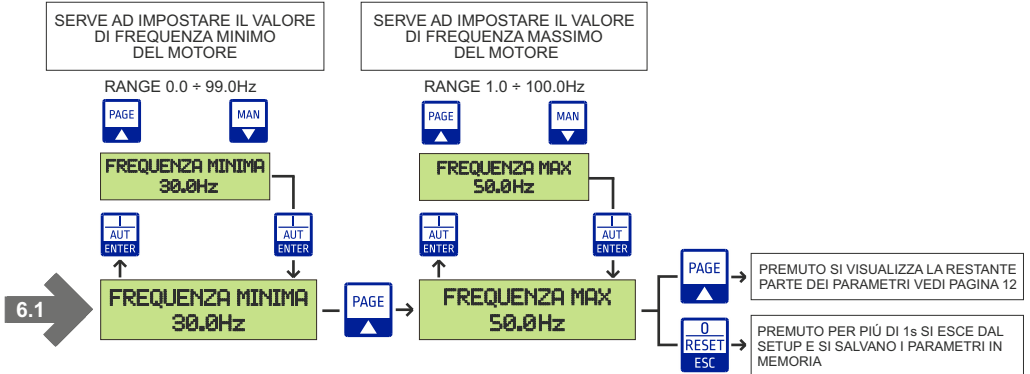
SERVE AD IMPOSTARE IL VALORE DI FREQUENZA MINIMO DEL MOTORE

RANGE 0.0 ÷ 99.0Hz

PAGE ▲

MAN ▼

FREQUENZA MINIMA
30.0Hz

I AUT ENTER

I AUT ENTER

6.1

FREQUENZA MINIMA
30.0Hz

PAGE ▲

SERVE AD IMPOSTARE IL VALORE DI FREQUENZA MASSIMO DEL MOTORE

RANGE 1.0 ÷ 100.0Hz

PAGE ▲

MAN ▼

FREQUENZA MAX
50.0Hz

I AUT ENTER

I AUT ENTER

FREQUENZA MAX
50.0Hz

PAGE ▲

PREMUTO SI VISUALIZZA LA RESTANTE PARTE DEI PARAMETRI VEDI PAGINA 12

0 RESET ESC

PREMUTO PER PIÚ DI 1s SI ESCE DAL SETUP E SI SALVANO I PARAMETRI IN MEMORIA